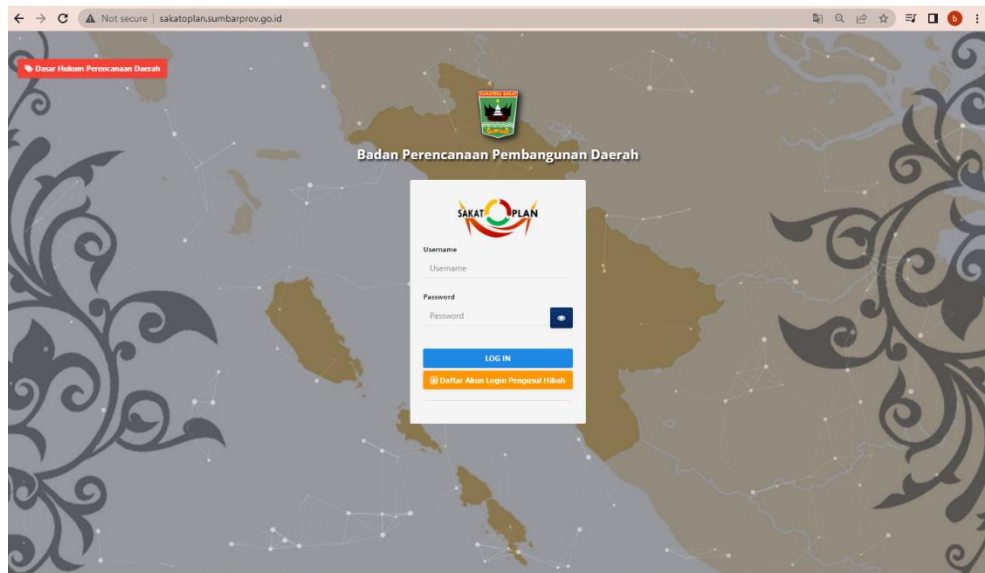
Not secure | sakatoplan.sumbarprov.go.id

b

Dasar Hukum Perencanaan Daerah

SUMATERA BARAT

Badan Perencanaan Pembangunan Daerah

SAKAT PLAN

Username

Username

Password

Password

LOG IN

Daftar Akun Login Pengusul Hibah